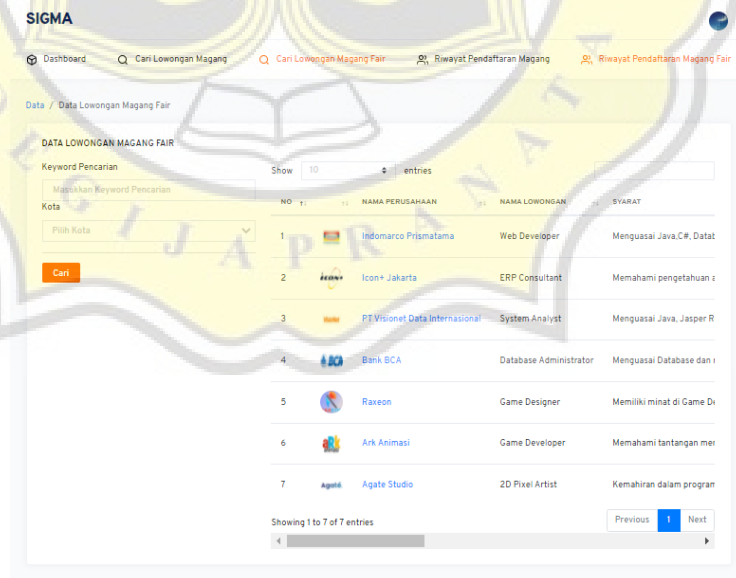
SIGMA

Dashboard Cari Lowongan Magang Cari Lowongan Magang Fair Riwayat Pendaftaran Magang Riwayat Pendaftaran Magang Fair

Data / Data Lowongan Magang Fair

DATA LOWONGAN MAGANG FAIR

Keyword Pencarian

Masukkan Keyword Pencarian

Kota

Pilih Kota

Cari

Show 10 entries

| NO | | NAMA PERUSAHAAN | NAMA LOWONGAN | SYARAT |
|---|---|---|---|---|
| 1 | | Indomarco Prismatama | Web Developer | Menguasai Java,C#, Datab |
| 2 | ICON+ | Icon+ Jakarta | ERP Consultant | Memahami pengetahuan a |
| 3 | | PT Visionet Data Internasional | System Analyst | Menguasai Java, Jasper R |
| 4 | BCA | Bank BCA | Database Administrator | Menguasai Database dan |
| 5 | | Raxeon | Game Designer | Memiliki minat di Game De |
| 6 | | Ark Animasi | Game Developer | Memahami tantangan me |
| 7 | Agate | Agate Studio | 2D Pixel Artist | Kemahiran dalam program |

Showing 1 to 7 of 7 entries

Previous 1 Next